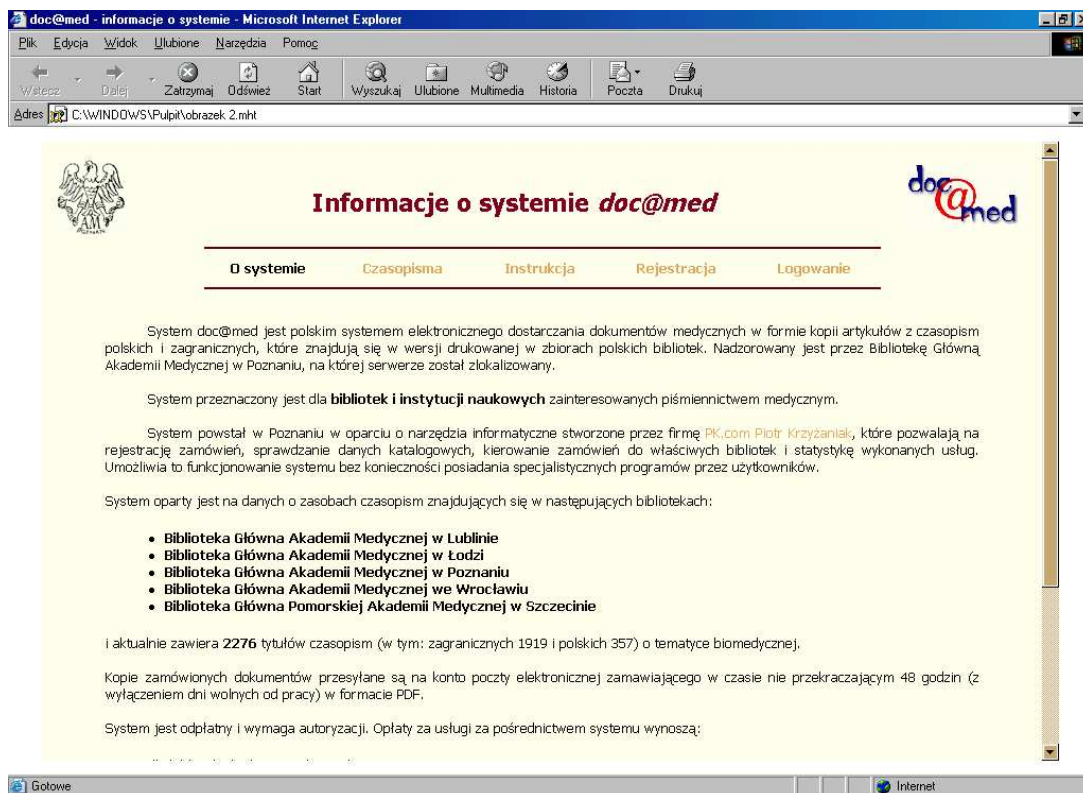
doc@med - informacje o systemie - Microsoft Internet Explorer

Plik Edycja Widok Ulubione Narzędzia Pomoc

Wstecz Dalej Zatrzymaj Odśwież Start Wyszukaj Ulubione Multimedia Historia Poczta Drukuj

Adres C:\WINDOWS\Pulpit\obrazek 2.mht

Informacje o systemie doc@med

doc@med

O systemie Czasopisma Instrukcja Rejestracja Logowanie

System doc@med jest polskim systemem elektronicznego dostarczania dokumentów medycznych w formie kopii artykułów z czasopism polskich i zagranicznych, które znajdują się w wersji drukowanej w zbiorach polskich bibliotek. Nadzorowany jest przez Bibliotekę Główną Akademii Medycznej w Poznaniu, na której serwerze został zlokalizowany.

System przeznaczony jest dla bibliotek i instytucji naukowych zainteresowanych piśmiennictwem medycznym.

System powstał w Poznaniu w oparciu o narzędzia informatyczne stworzone przez firmę PK.com Piotr Krzyżaniak, które pozwalają na rejestrację zamówień, sprawdzanie danych katalogowych, kierowanie zamówień do właściwych bibliotek i statystykę wykonanych usług. Umożliwia to funkcjonowanie systemu bez konieczności posiadania specjalistycznych programów przez użytkowników.

System oparty jest na danych o zasobach czasopism znajdujących się w następujących bibliotekach:

- Biblioteka Główna Akademii Medycznej w Lublinie
- Biblioteka Główna Akademii Medycznej w Łodzi
- Biblioteka Główna Akademii Medycznej w Poznaniu
- Biblioteka Główna Akademii Medycznej we Wrocławiu
- Biblioteka Główna Pomorskiej Akademii Medycznej w Szczecinie

i aktualnie zawiera 2276 tytułów czasopism (w tym: zagranicznych 1919 i polskich 357) o tematyce biomedycznej.

Kopie zamówionych dokumentów przesyłane są na konto poczty elektronicznej zamawiającego w czasie nie przekraczającym 48 godzin (z wyłączeniem dni wolnych od pracy) w formacie PDF.

System jest odpłatny i wymaga autoryzacji. Opłaty za usługi za pośrednictwem systemu wynoszą:

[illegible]

Gotowe

Internet